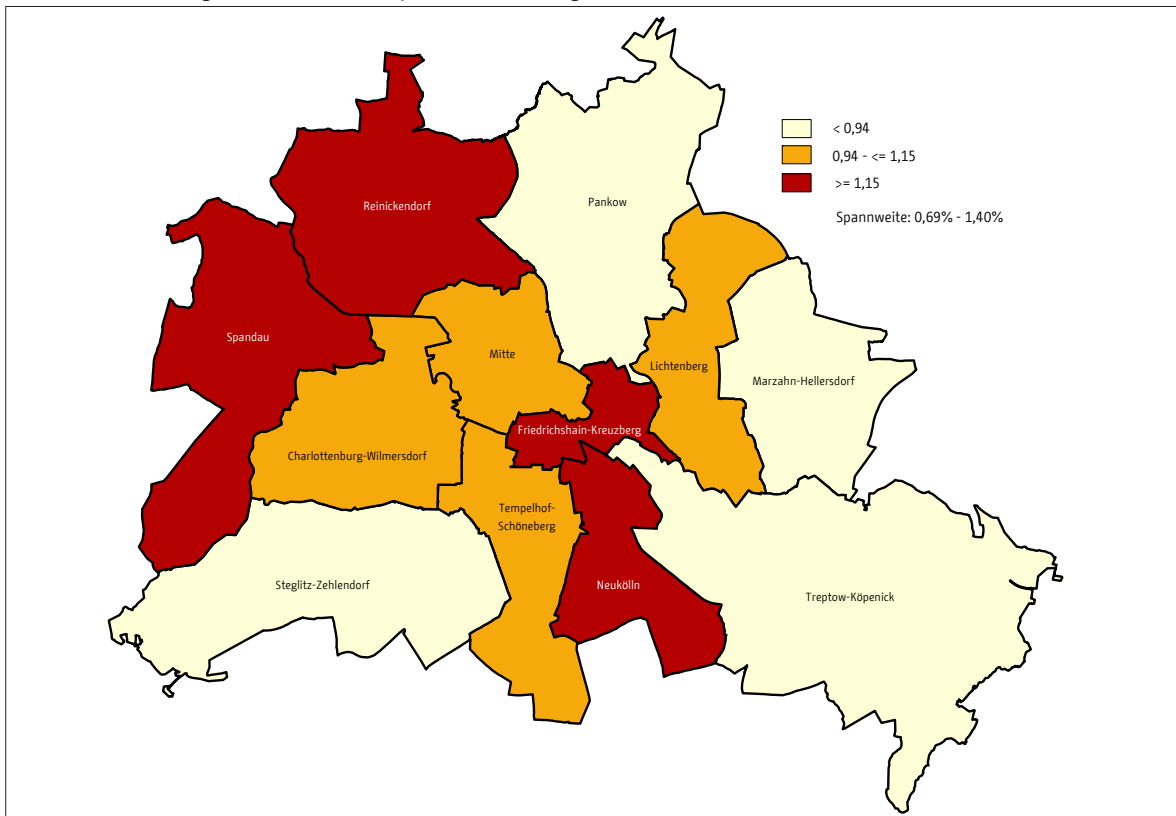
< 0,94
0,94 - <= 1,15
>= 1,15
Spannweite: 0,69% - 1,40%

Reinickendorf
Pankow
Spandau
Mitte
Lichtenberg
Marzahn-Hellersdorf
Charlottenburg-Wilmersdorf
Friedrichshain-Kreuzberg
Tempelhof-Schöneberg
Neukölln
Steglitz-Zehlendorf
Treptow-Köpenick